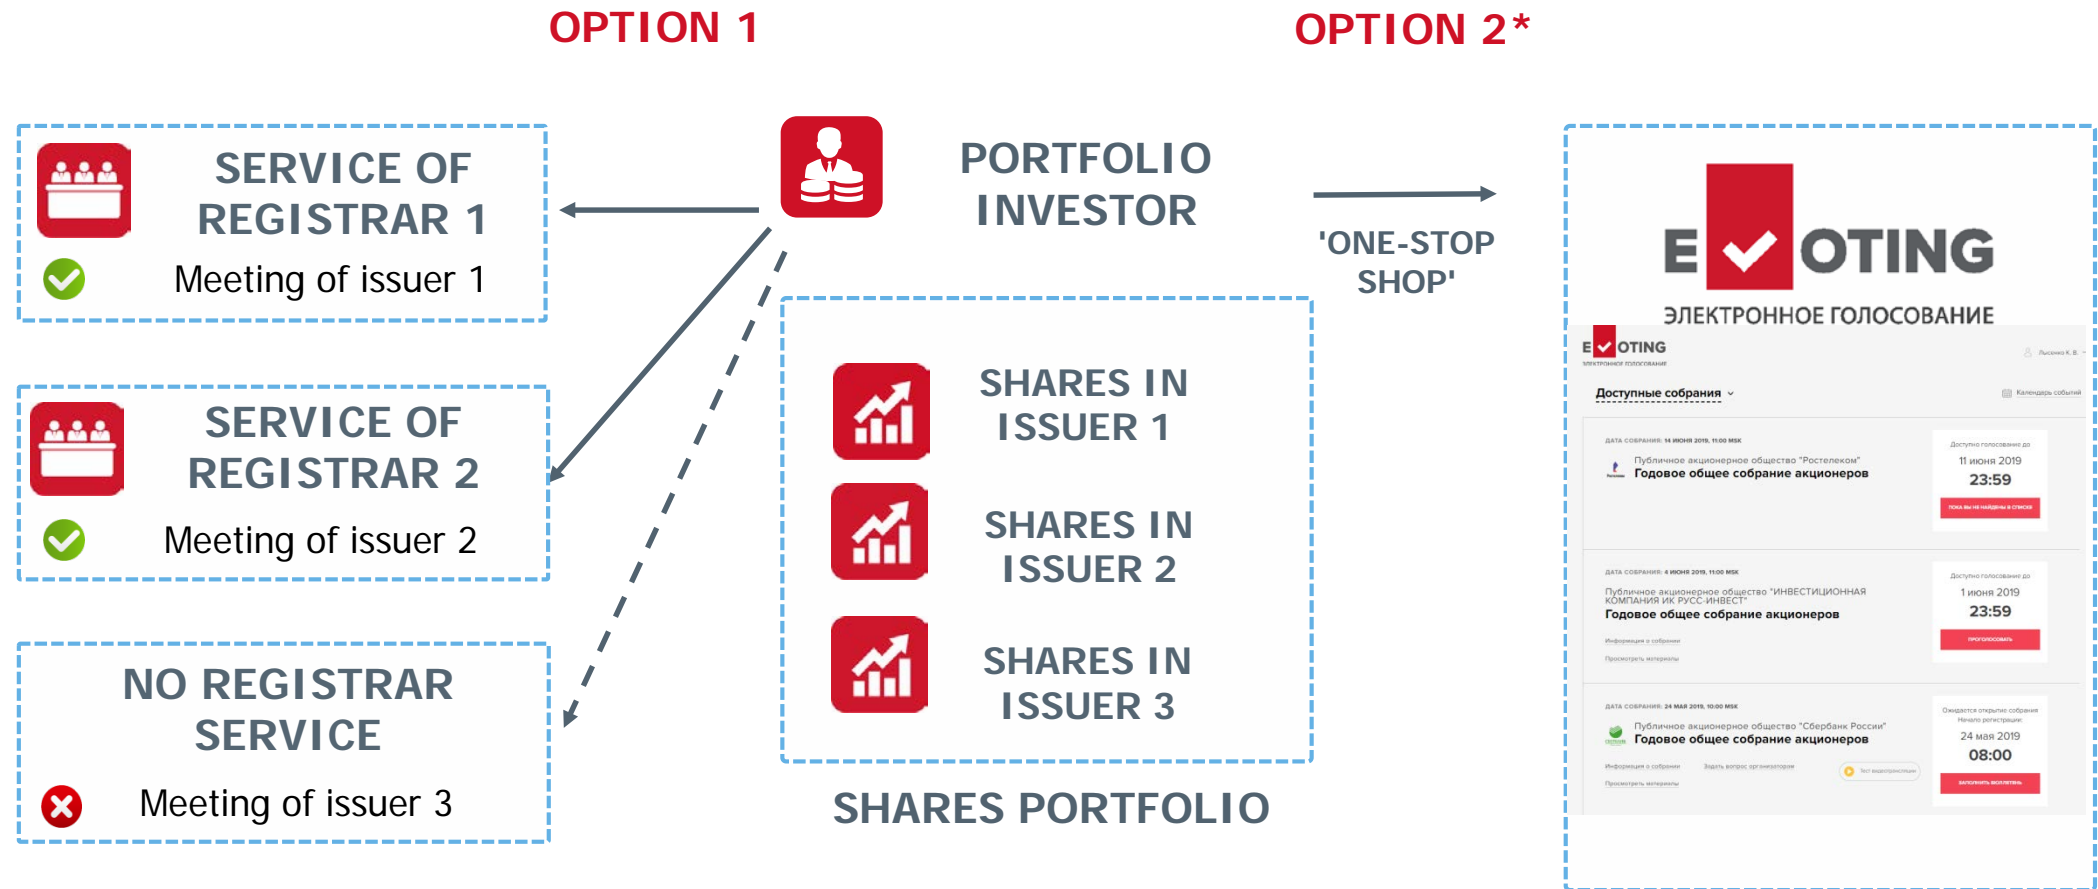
OPTION 1

OPTION 2*

SERVICE OF REGISTRAR 1

Meeting of issuer 1

SERVICE OF REGISTRAR 2

Meeting of issuer 2

NO REGISTRAR SERVICE

Meeting of issuer 3

PORTFOLIO INVESTOR

SHARES IN ISSUER 1

SHARES IN ISSUER 2

SHARES IN ISSUER 3

SHARES PORTFOLIO

'ONE-STOP SHOP'

E OTING

ЭЛЕКТРОННОЕ ГОЛОСОВАНИЕ

E OTING

Доступные собрания

Календарь событий

ДАТА СОБРАНИЯ: 14 ИЮНЯ 2019, 11:00 MSK

Публичное акционерное общество "Ростелеком"

Годовое общее собрание акционеров

Доступно голосование до

11 июня 2019

23:59

ДАТА СОБРАНИЯ: 4 ИЮНЯ 2019, 11:00 MSK

Публичное акционерное общество "ИНВЕСТИЦИОННАЯ КОМПАНИЯ ИК РУСС-ИНВЕСТ"

Годовое общее собрание акционеров

Информация о собрании

Просмотреть материалы

Доступно голосование до

1 июня 2019

23:59

ПРОГОЛОСОВАТЬ

ДАТА СОБРАНИЯ: 24 МАЯ 2019, 10:00 MSK

Публичное акционерное общество "Сбербанк России"

Годовое общее собрание акционеров

Информация о собрании

Задать вопрос организаторам

Просмотреть материалы

Ожидается открытие собрания

Начало регистрации

24 мая 2019

08:00